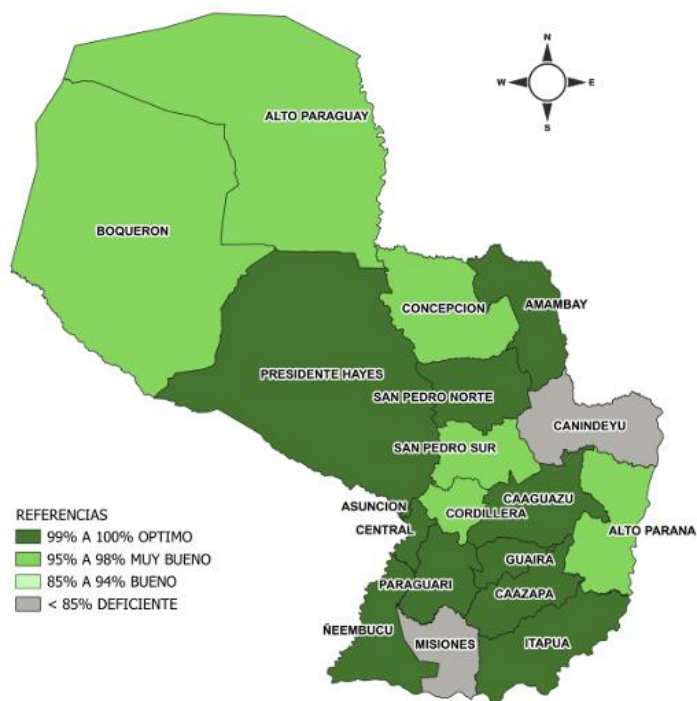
N
W
E
S

ALTO PARAGUAY

BOQUERON

AMAMBAY

CONCEPCION

PRESIDENTE HAYES

SAN PEDRO NORTE

CANINDEYU

SAN PEDRO SUR

ASUNCION

CAAGUAZU

CENTRAL

CORDILLERA

ALTO PARANA

GUAIRA

PARAGUARI

CAAZAPA

ÑEEMBUCU

MISIONES

ITAPUA

REFERENCIAS
99% A 100% OPTIMO
95% A 98% MUY BUENO
85% A 94% BUENO
< 85% DEFICIENTE